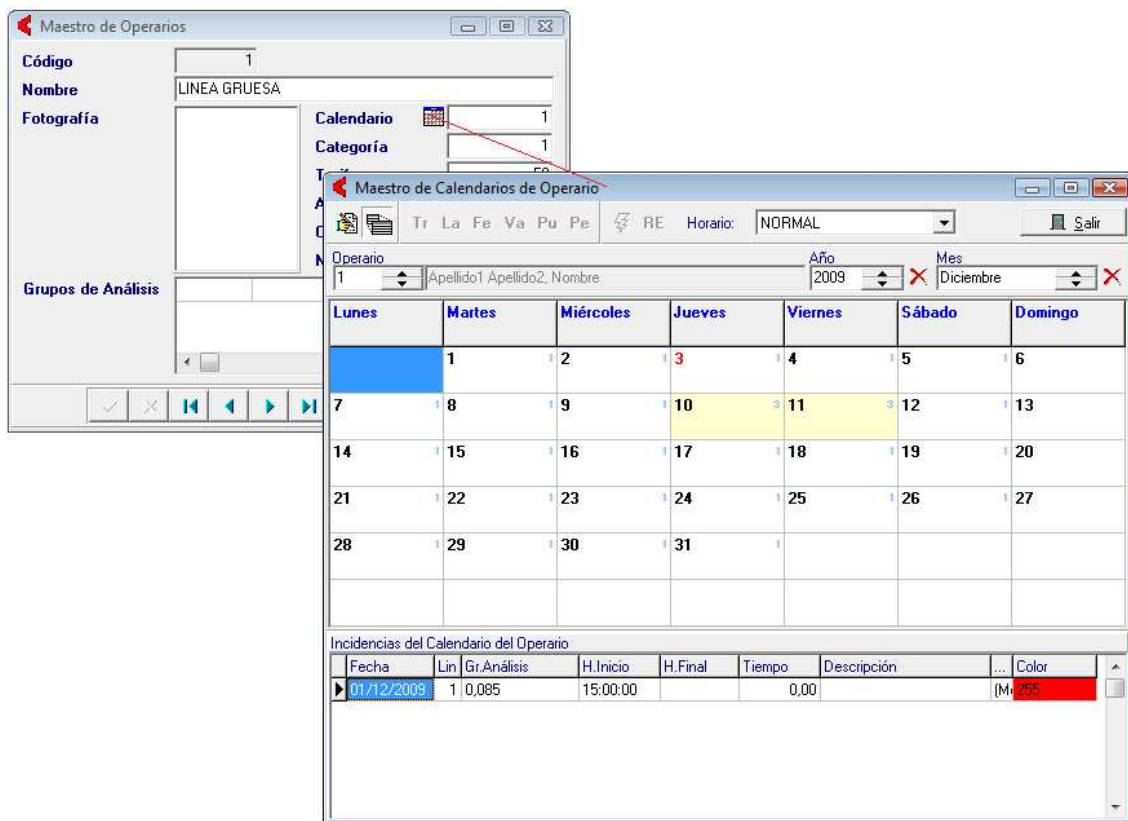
Maestro de Operarios

Código 1
Nombre LINEA GRUESA
Fotografía
Calendario 1
Categoría 1
T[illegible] 50
A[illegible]
C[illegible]
N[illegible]

Grupos de Análisis

Maestro de Calendarios de Operario

Tr La Fe Va Pu Pe RE Horario: NORMAL Salir

Operario
1 Apellido1 Apellido2, Nombre
Año
2009
Mes
Diciembre

| Lunes | Martes | Miércoles | Jueves | Viernes | Sábado | Domingo |
|---|---|---|---|---|---|---|
| | 1 | 2 | 3 | 4 | 5 | 6 |
| 7 | 8 | 9 | 10 | 11 | 12 | 13 |
| 14 | 15 | 16 | 17 | 18 | 19 | 20 |
| 21 | 22 | 23 | 24 | 25 | 26 | 27 |
| 28 | 29 | 30 | 31 | | | |

Incidencias del Calendario del Operario

| Fecha | Lin | Gr.Análisis | H.Inicio | H.Final | Tiempo | Descripción | ... | Color |
|---|---|---|---|---|---|---|---|---|
| 01/12/2009 | 1 | 0,085 | 15:00:00 | | 0,00 | | (M | 255 |